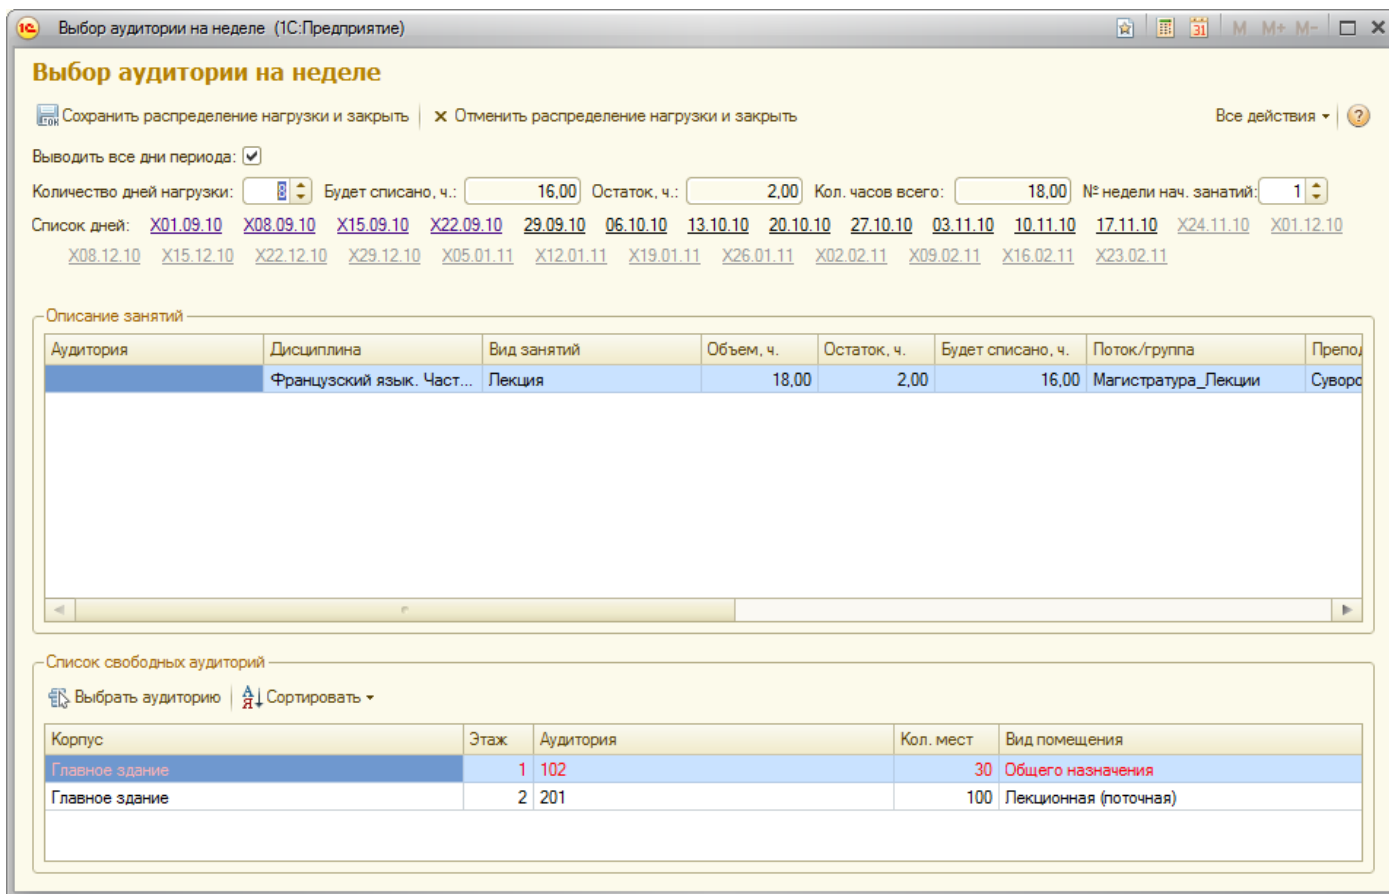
Выбор аудитории на неделе (1С:Предприятие)

M M+ M-

Выбор аудитории на неделе

Сохранить распределение нагрузки и закрыть | Отменить распределение нагрузки и закрыть

Все действия

Выводить все дни периода: ☑

Количество дней нагрузки: 8 Будет списано, ч.: 16,00 Остаток, ч.: 2,00 Кол. часов всего: 18,00 № недели нач. занатий: 1

Список дней: X01.09.10 X08.09.10 X15.09.10 X22.09.10 29.09.10 06.10.10 13.10.10 20.10.10 27.10.10 03.11.10 10.11.10 17.11.10 X24.11.10 X01.12.10 X08.12.10 X15.12.10 X22.12.10 X29.12.10 X05.01.11 X12.01.11 X19.01.11 X26.01.11 X02.02.11 X09.02.11 X16.02.11 X23.02.11

Описание занятий

| Аудитория | Дисциплина | Вид занятий | Объем, ч. | Остаток, ч. | Будет списано, ч. | Поток/группа | Препод |
|---|---|---|---|---|---|---|---|
| | Французский язык. Част... | Лекция | 18,00 | 2,00 | 16,00 | Магистратура_Лекции | Суворо |

Список свободных аудиторий

Выбрать аудиторию | Сортировать

| Корпус | Этаж | Аудитория | Кол. мест | Вид помещения |
|---|---|---|---|---|
| Главное здание | 1 | 102 | 30 | Общего назначения |
| Главное здание | 2 | 201 | 100 | Лекционная (поточная) |